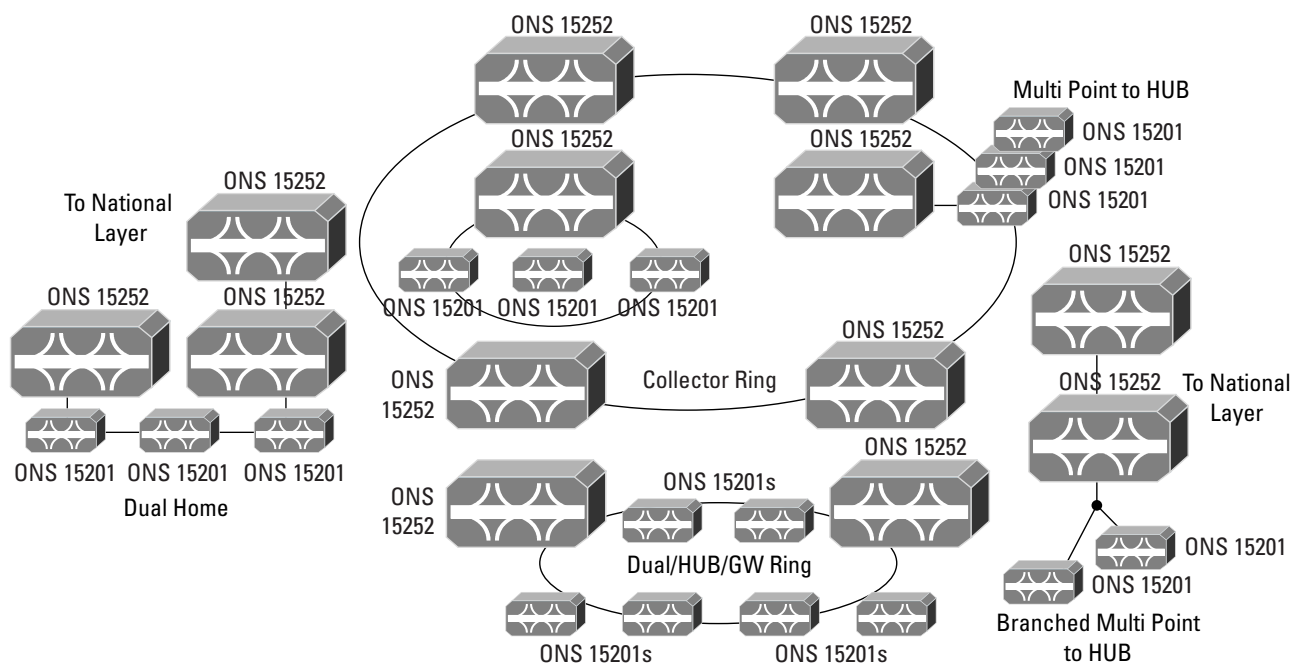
ONS 15252

ONS 15252

Multi Point to HUB

ONS 15201

ONS 15201

ONS 15201

ONS 15252

ONS 15252

To National Layer

ONS 15252

ONS 15252

ONS 15252

ONS 15201

ONS 15201

ONS 15201

ONS 15252

ONS 15252

ONS 15252

Collector Ring

ONS 15252

To National Layer

ONS 15201

ONS 15201

ONS 15201

Dual Home

ONS 15252

ONS 15252

ONS 15201s

ONS 15252

Dual/HUB/GW Ring

ONS 15201

ONS 15201

Branched Multi Point to HUB

ONS 15201s

ONS 15201s